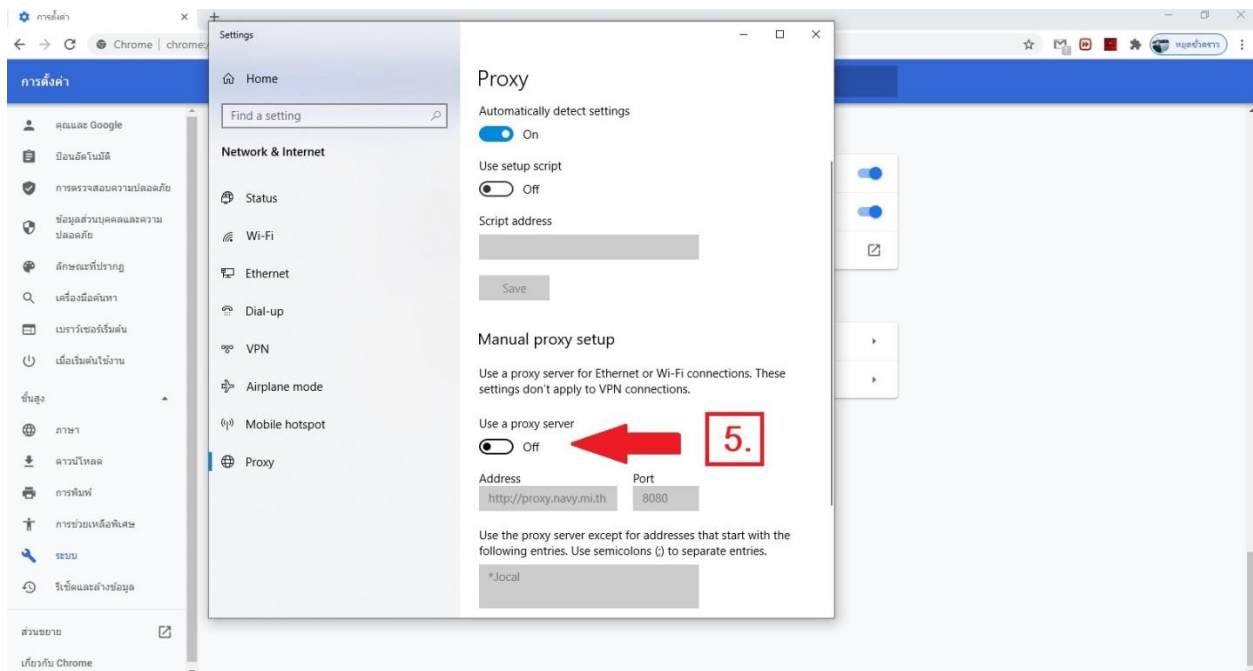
การตั้งค่า
Chrome | chrome:/
หยุดชั่วคราว
การตั้งค่า
คุณและ Google
ป้อนอัตโนมัติ
การตรวจสอบความปลอดภัย
ข้อมูลส่วนบุคคลและความปลอดภัย
ลักษณะที่ปรากฏ
เครื่องมือค้นหา
เบราว์เซอร์เริ่มต้น
เมื่อเริ่มต้นใช้งาน
ขั้นสูง
ภาษา
ดาวน์โหลด
การพิมพ์
การช่วยเหลือพิเศษ
ระบบ
รีเซ็ตและล้างข้อมูล
ส่วนขยาย
เกี่ยวกับ Chrome

Settings

Home
Find a setting
Network & Internet
Status
Wi-Fi
Ethernet
Dial-up
VPN
Airplane mode
Mobile hotspot
Proxy

Proxy
Automatically detect settings
On
Use setup script
Off
Script address
Save

Manual proxy setup
Use a proxy server for Ethernet or Wi-Fi connections. These settings don't apply to VPN connections.
Use a proxy server
Off
5.
Address
http://proxy.navy.mi.th
Port
8080
Use the proxy server except for addresses that start with the following entries. Use semicolons (;) to separate entries.
*.local